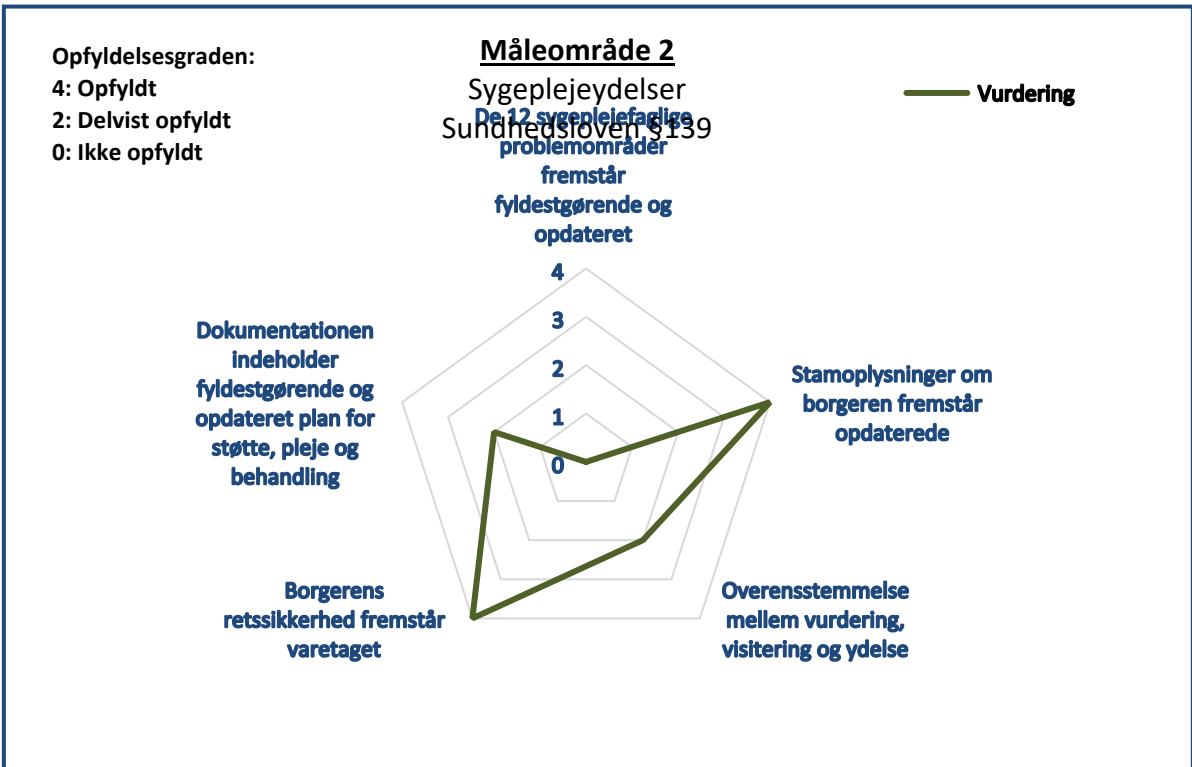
Opfyldelsesgraden:
4: Opfyldt
2: Delvist opfyldt
0: Ikke opfyldt

Måleområde 2
Sygeplejeydelser
Sundhedsloven §139

Vurdering

De 12 sygeplejefaglige problemområder fremstår fyldestgørende og opdateret

4
3
2
1
0

Stamoplysninger om borgeren fremstår opdaterede

Overensstemmelse mellem vurdering, visitering og ydelse

Borgerens retssikkerhed fremstår varetaget

Dokumentationen indeholder fyldestgørende og opdateret plan for støtte, pleje og behandling